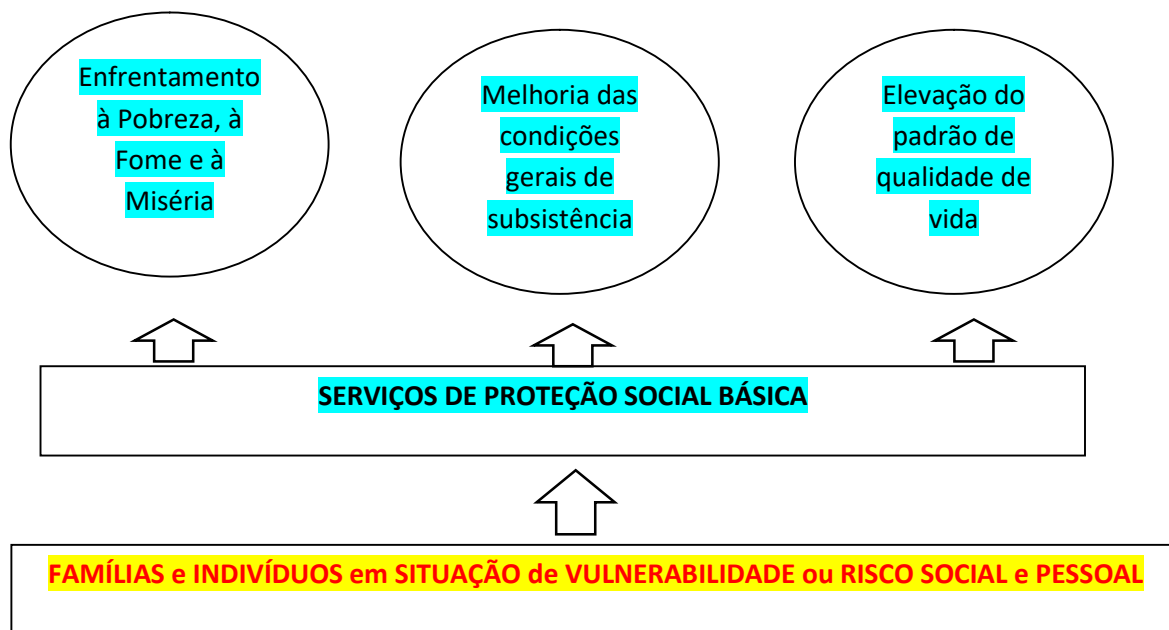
Enfrentamento à Pobreza, à Fome e à Miséria

Melhoria das condições gerais de subsistência

Elevação do padrão de qualidade de vida

SERVIÇOS DE PROTEÇÃO SOCIAL BÁSICA

FAMÍLIAS e INDIVÍDUOS em SITUAÇÃO de VULNERABILIDADE ou RISCO SOCIAL e PESSOAL